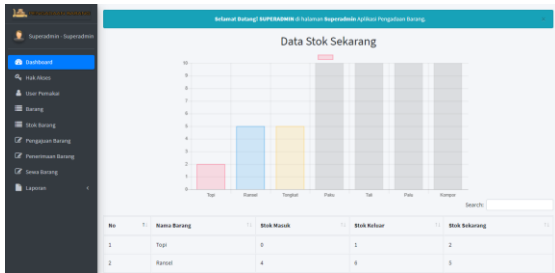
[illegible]

Superadmin - Superadmin

Dashboard
Hak Akses
User Pemakai
Barang
Stok Barang
Pengajuan Barang
Penerimaan Barang
Sewa Barang
Laporan

Selamat Datang! SUPERADMIN di halaman Superadmin Aplikasi Pengadaan Barang.

Data Stok Sekarang

10
9
8
7
6
5
4
3
2
1
0

Topi
Ransel
Tongkat
Palu
Tali
Pisau
Kompas

Search:

| No | Nama Barang | Stok Masuk | Stok Keluar | Stok Sekarang |
|---|---|---|---|---|
| 1 | Topi | 0 | 1 | 2 |
| 2 | Ransel | 4 | 0 | 5 |